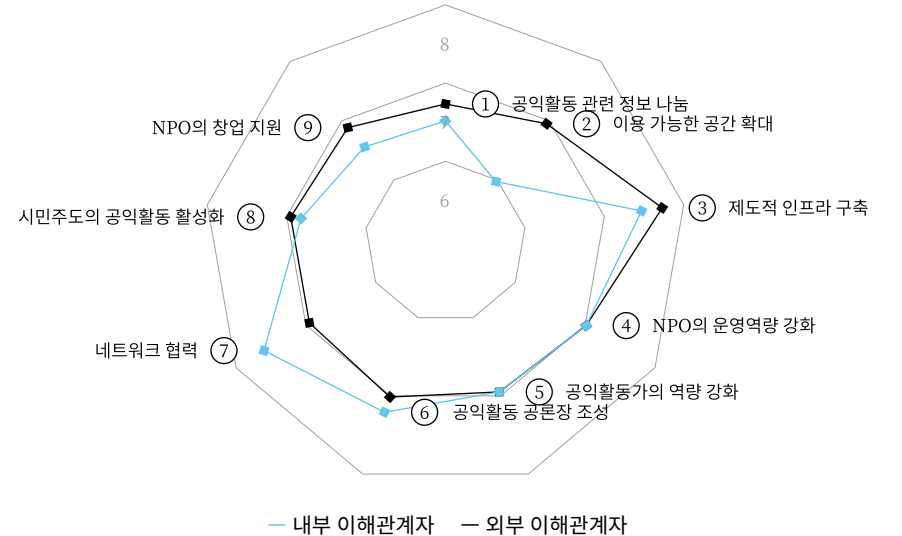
8

6

① 공익활동 관련 정보 나눔

② 이용 가능한 공간 확대

③ 제도적 인프라 구축

④ NPO의 운영역량 강화

⑤ 공익활동가의 역량 강화

⑥ 공익활동 공론장 조성

⑦ 네트워크 협력

⑧ 시민주도의 공익활동 활성화

⑨ NPO의 창업 지원

— 내부 이해관계자 — 외부 이해관계자